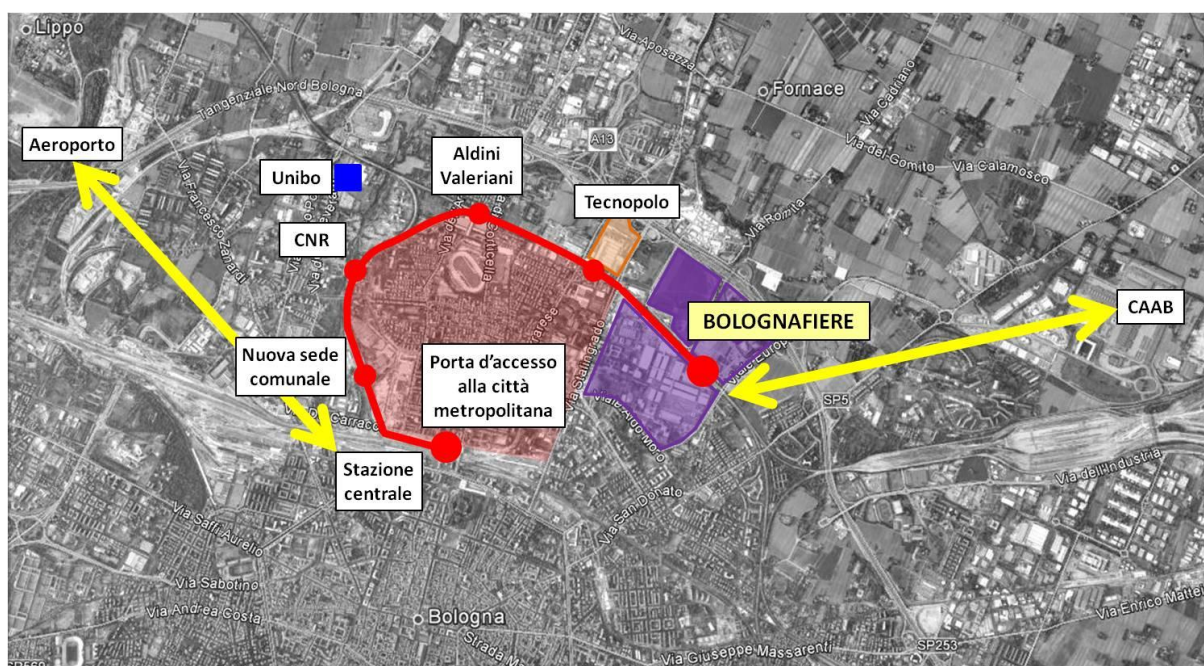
Lippo
Tangenziale Nord Bologna
Via Aposazza
Fornace
Via Cadriano
A13
Via del Gomito
Via Calamosco
Aeroporto
Unibo
Aldini Valeriani
Tecnopolo
Via Francesco Zanardi
Via Rozita
CNR
BOLOGNAFIERE
CAAB
Nuova sede comunale
Porta d'accesso alla città metropolitana
Via Stalingrado
Viale Europa
SP5
Stazione centrale
Via dell'Industria
Via San Donato
Via Saffi Aurelio
Via Sabotino
Via Andrea Costa
Bologna
Strada Maggiore
Via Giuseppe Massarenti
SP253
Via Enrico Mattei